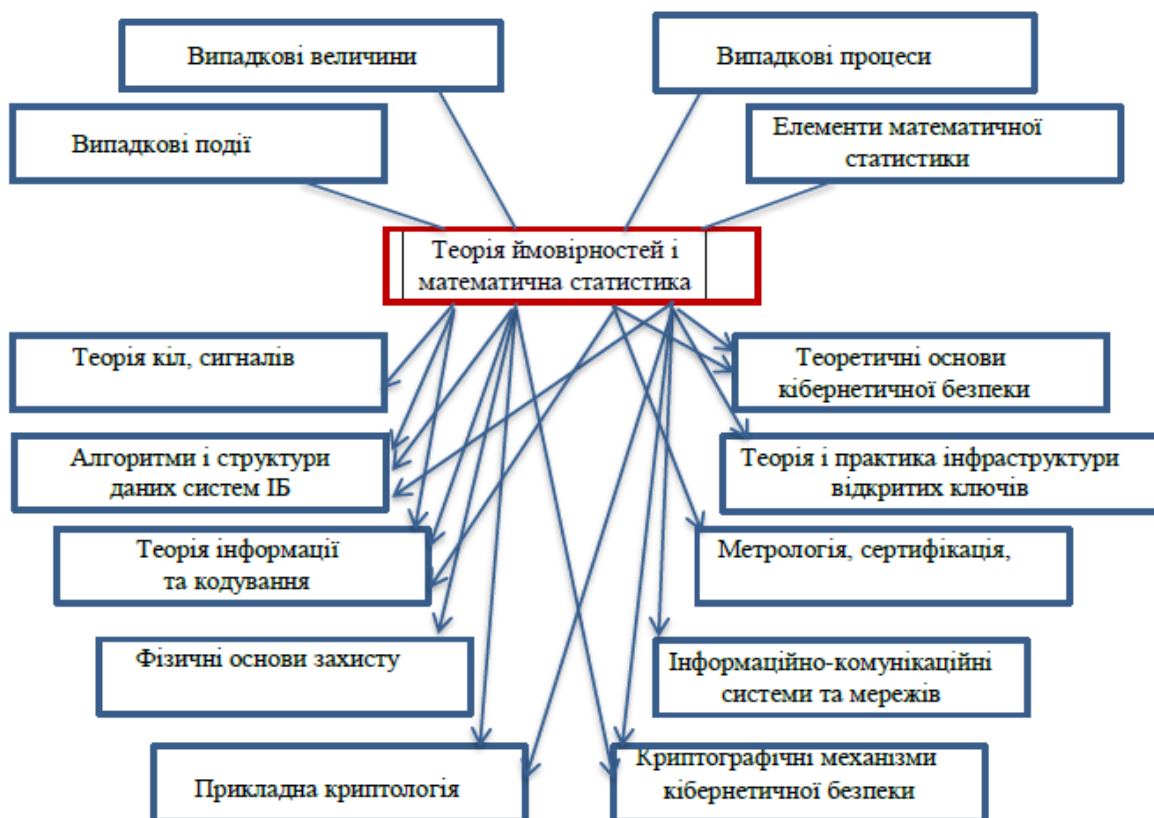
Випадкові величини

Випадкові процеси

Випадкові події

Елементи математичної статистики

Теорія ймовірностей і математична статистика

Теорія кіл, сигналів

Теоретичні основи кібернетичної безпеки

Алгоритми і структури даних систем ІБ

Теорія і практика інфраструктури відкритих ключів

Теорія інформації та кодування

Метрологія, сертифікація,

Фізичні основи захисту

Інформаційно-комунікаційні системи та мережів

Прикладна криптологія

Криптографічні механізми кібернетичної безпеки